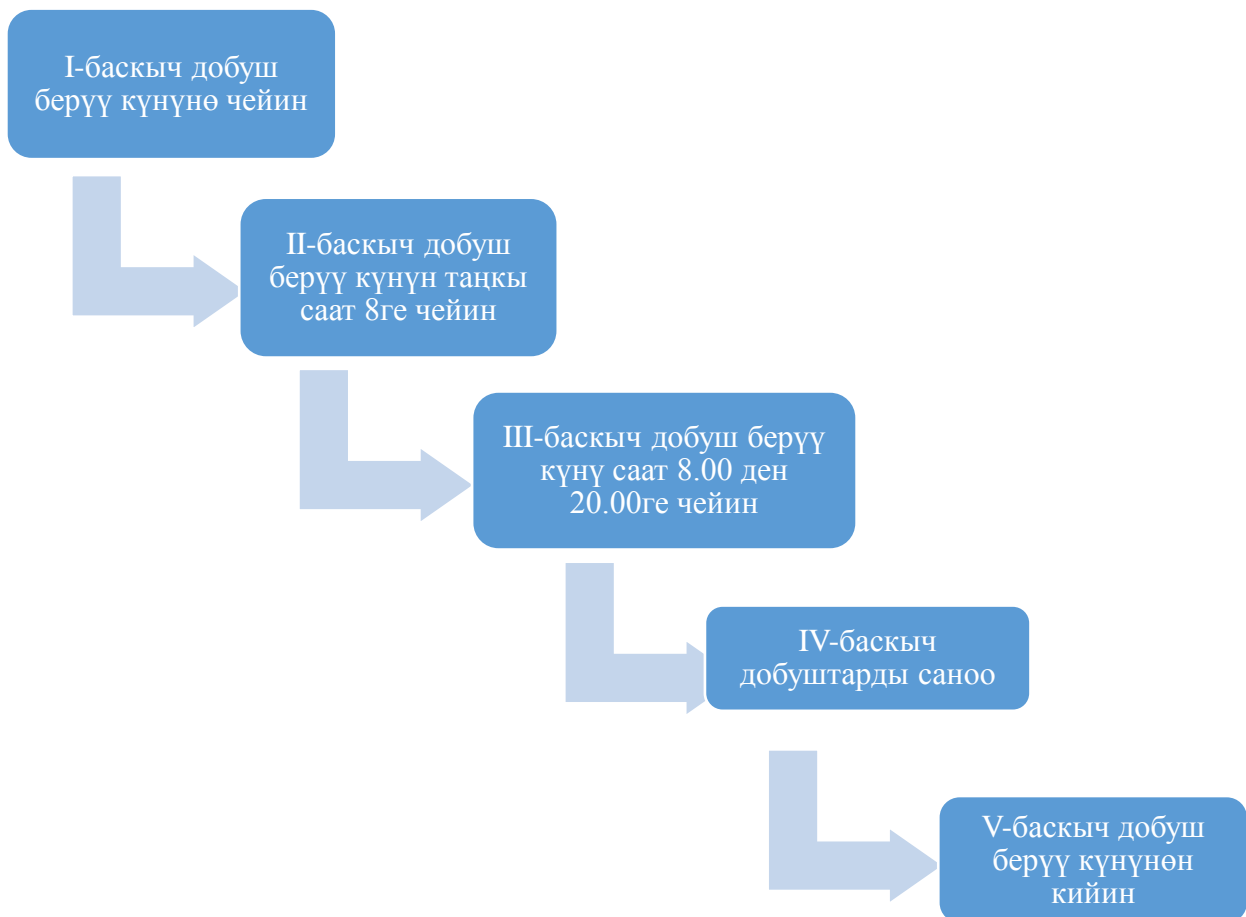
I-баскыч добуш берүү күнүнө чейин

II-баскыч добуш берүү күнүн таңкы саат 8ге чейин

III-баскыч добуш берүү күнү саат 8.00 ден 20.00ге чейин

IV-баскыч добуштарды саноо

V-баскыч добуш берүү күнүнөн кийин